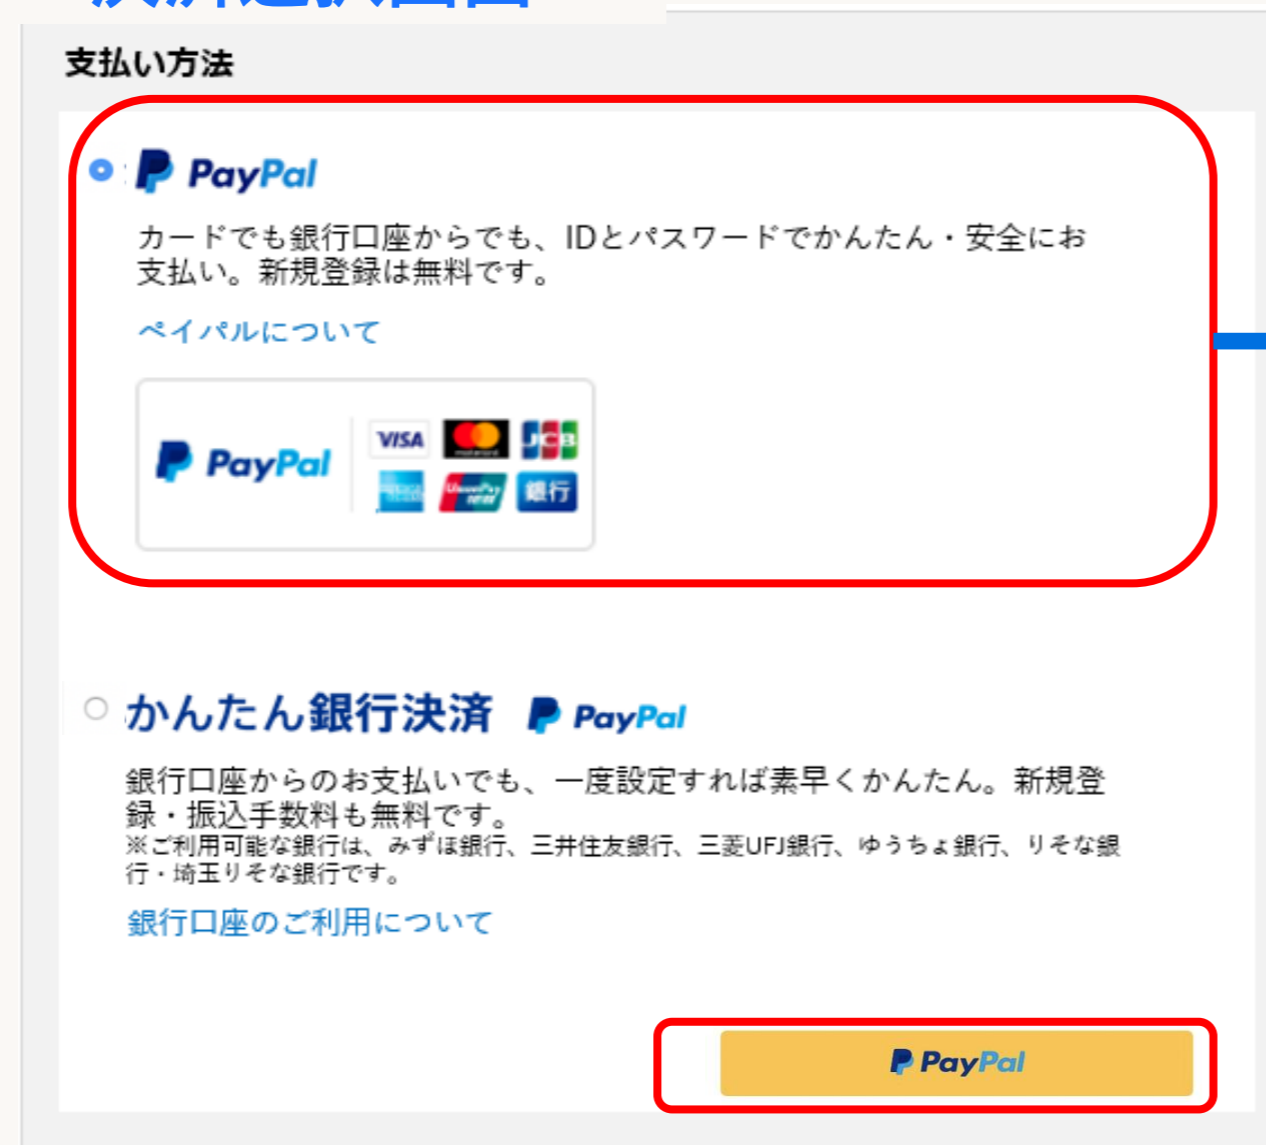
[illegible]

支払い方法

PayPal

カードでも銀行口座からでも、IDとパスワードでかんたん・安全にお支払い。新規登録は無料です。

ペイパルについて

PayPal VISA JCB 銀行

かんたん銀行決済 PayPal

銀行口座からのお支払いでも、一度設定すれば素早くかんたん。新規登録・振込手数料も無料です。
※ご利用可能な銀行は、みずほ銀行、三井住友銀行、三菱UFJ銀行、ゆうちょ銀行、りそな銀行・埼玉りそな銀行です。

銀行口座のご利用について

PayPal